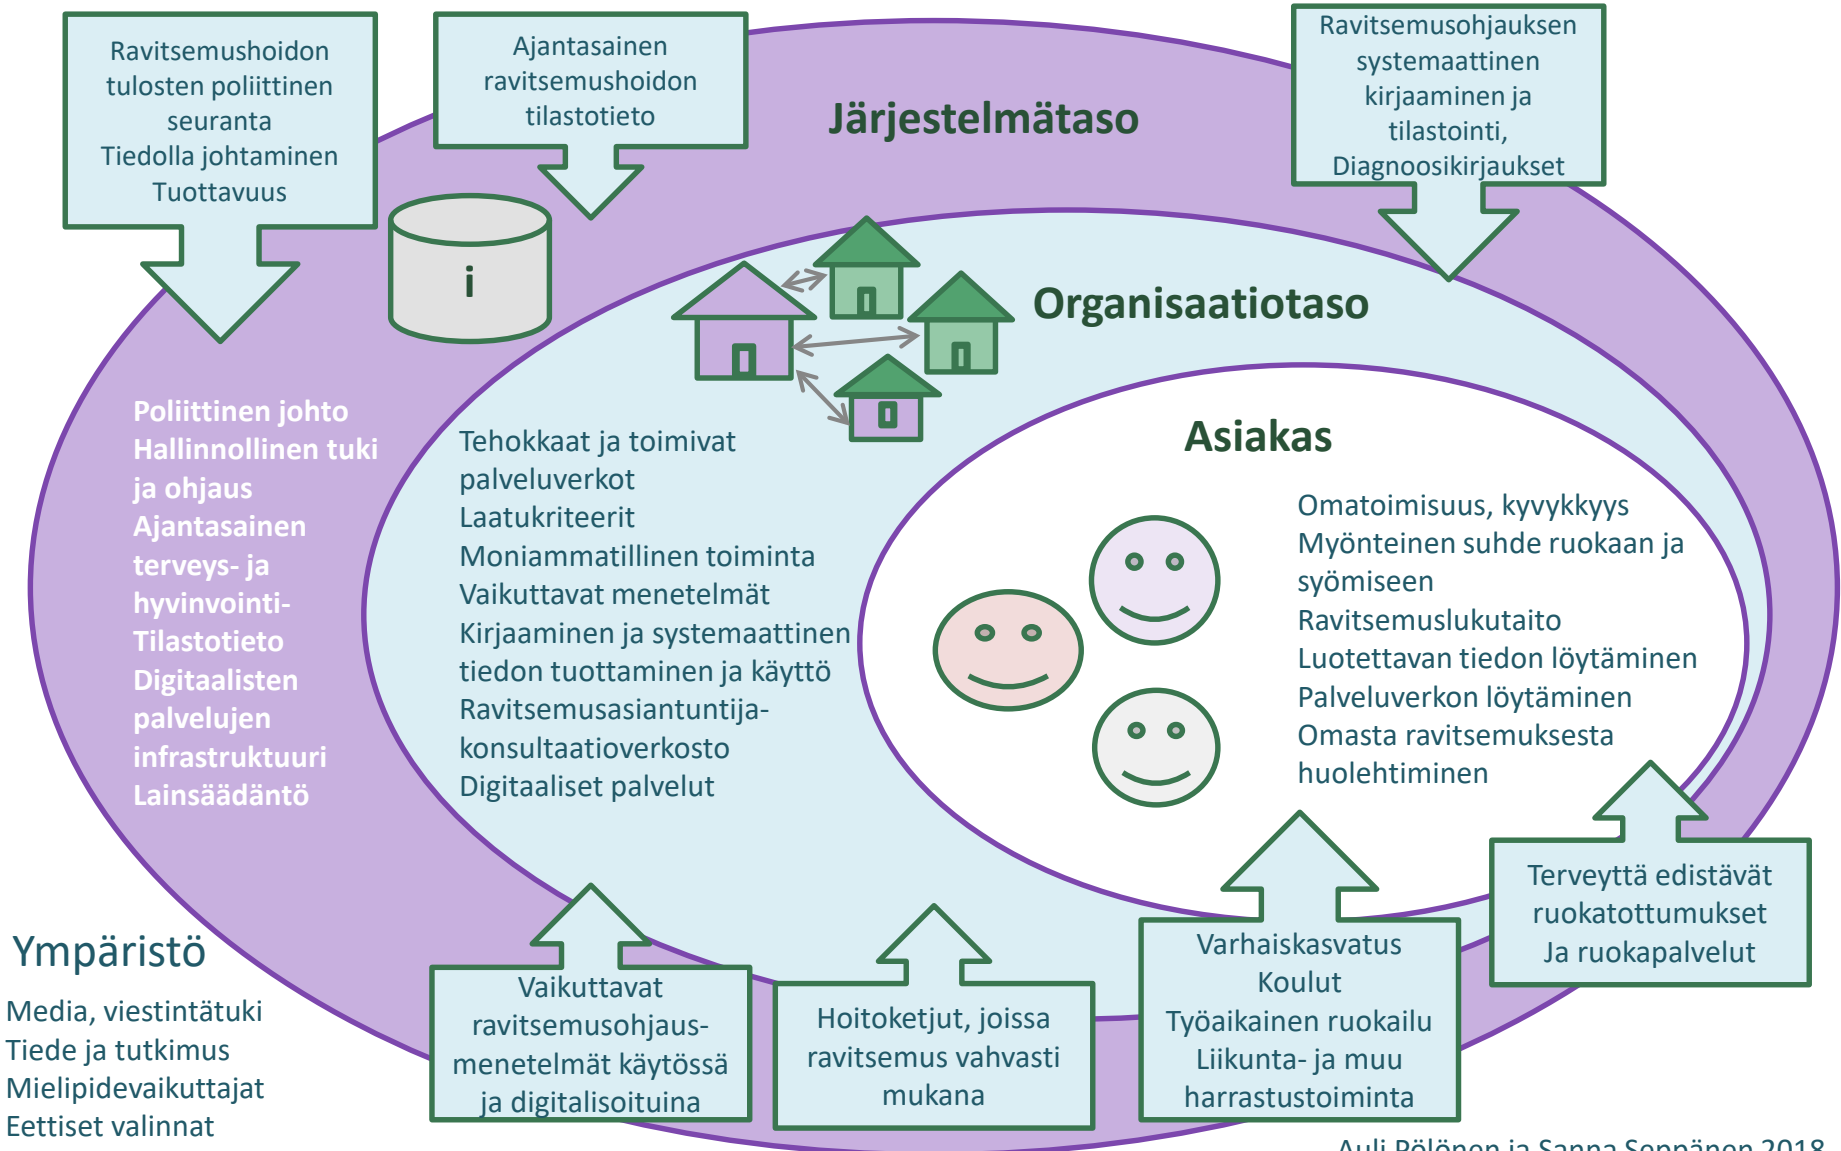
Ravitsemushoidon tulosten poliittinen seuranta
Tiedolla johtaminen
Tuottavuus

Ajantasainen ravitsemushoidon tilastotieto

Järjestelmätaso

Ravitsemusohjauksen systemaattinen kirjaaminen ja tilastointi, Diagnoosikirjaukset

i

Organisaatiotaso

Poliittinen johto
Hallinnollinen tuki ja ohjaus
Ajantasainen terveys- ja hyvinvointi-
Tilastotieto
Digitaalisten palvelujen infrastruktuuri
Lainsäädäntö

Tehokkaat ja toimivat palveluverkot
Laatukriteerit
Moniammatillinen toiminta
Vaikuttavat menetelmät
Kirjaaminen ja systemaattinen tiedon tuottaminen ja käyttö
Ravitsemusasiantuntija-konsultaatioverkosto
Digitaaliset palvelut

Asiakas

Omatoimisuus, kyvykkyys
Myönteinen suhde ruokaan ja syömiseen
Ravitsemuslukutaito
Luotettavan tiedon löytäminen
Palveluverkon löytäminen
Omasta ravitsemuksesta huolehtiminen

Ympäristö

Media, viestintätuki
Tiede ja tutkimus
Mielipidevaikuttajat
Eettiset valinnat

Vaikuttavat ravitsemusohjaus-menetelmät käytössä ja digitalisoituina

Hoitoketjut, joissa ravitsemus vahvasti mukana

Varhaiskasvatus
Koulut
Työaikainen ruokailu
Liikunta- ja muu harrastustoiminta

Terveyttä edistävät ruokatottumukset
Ja ruokapalvelut

Auli Pölönen ja Sanna Seppänen 2018